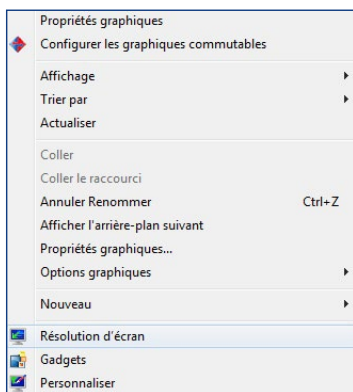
Propriétés graphiques
Configurer les graphiques commutables

Affichage
Trier par
Actualiser

Coller
Coller le raccourci
Annuler Renommer Ctrl+Z
Afficher l'arrière-plan suivant
Propriétés graphiques...
Options graphiques

Nouveau

Résolution d'écran
Gadgets
Personnaliser